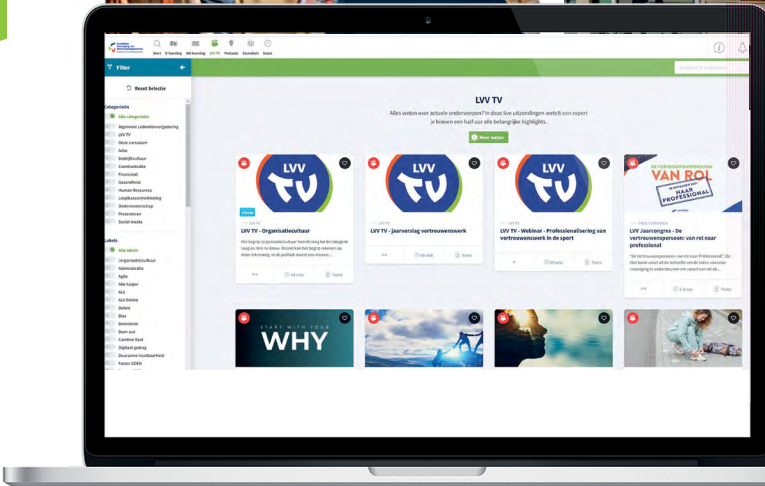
Zoek E-learning Mi-learning LVV TV Podcasts Essentials Scans

Filter

Reset Selectie

Categorieën

Alle categorieën
Algemene Ledenvergadering
LVV TV
Deze cursussen
Arbo
Bedrijfscultuur
Communicatie
Financieel
Gezondheid
Human Resources
Loopbaanontwikkeling
Ondernemerschap
Presenteren
Social media

Labels

Alle labels
Organisatiecultuur
Administratie
Agile
Alle Kaiper
ALV
ALV Online
Beleid
Bias
Brainteser
Burn-out
Caroline Raat
Digitaal gedrag
Duurzame inzetbaarheid
Factor ODEN

LVV TV

Alles weten over actuele onderwerpen? In deze live uitzendingen vertelt een expert je binnen een half uur alle belangrijke highlights.

Meer weten

LVV TV

LVV TV - Organisatiecultuur

LVV TV

LVV TV - Jaarverslag vertrouwenswerk

LVV TV

LVV TV - Webinar - Professionalisering van vertrouwenswerk in de sport

DE VERTROUWENSPERSOON VAN ROL NAAR PROFESSIONAL

LVV Jaarcongres - De vertrouwenspersoon: van rol naar professional

START WITH YOUR WHY